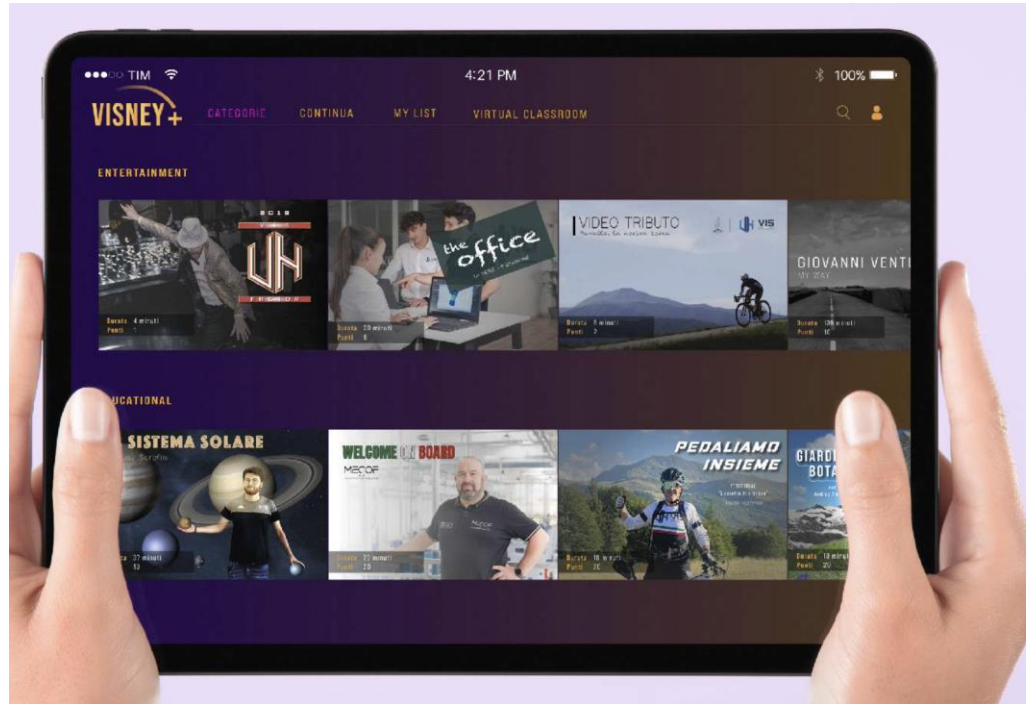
●●●○○ TIM

4:21 PM

100%

VISNEY+ CATEGORIE CONTINUA MY LIST VIRTUAL CLASSROOM

ENTERTAINMENT

2018
UH

Durata 4 minuti
Punti 1

the office

Durata 20 minuti
Punti 6

VIDEO TRIBUTO

UH VIS

Durata 5 minuti
Punti 2

GIOVANNI VENT
MY WAY

Durata 10 minuti
Punti 10

UCATIONAL

SISTEMA SOLARE

Durata 37 minuti
Punti 13

WELCOME ON BOARD
MECOF

Durata 22 minuti
Punti 20

PEDALIAMO INSIEME

Durata 18 minuti
Punti 20

GIARD
BOTA

Durata 10 minuti
Punti 20